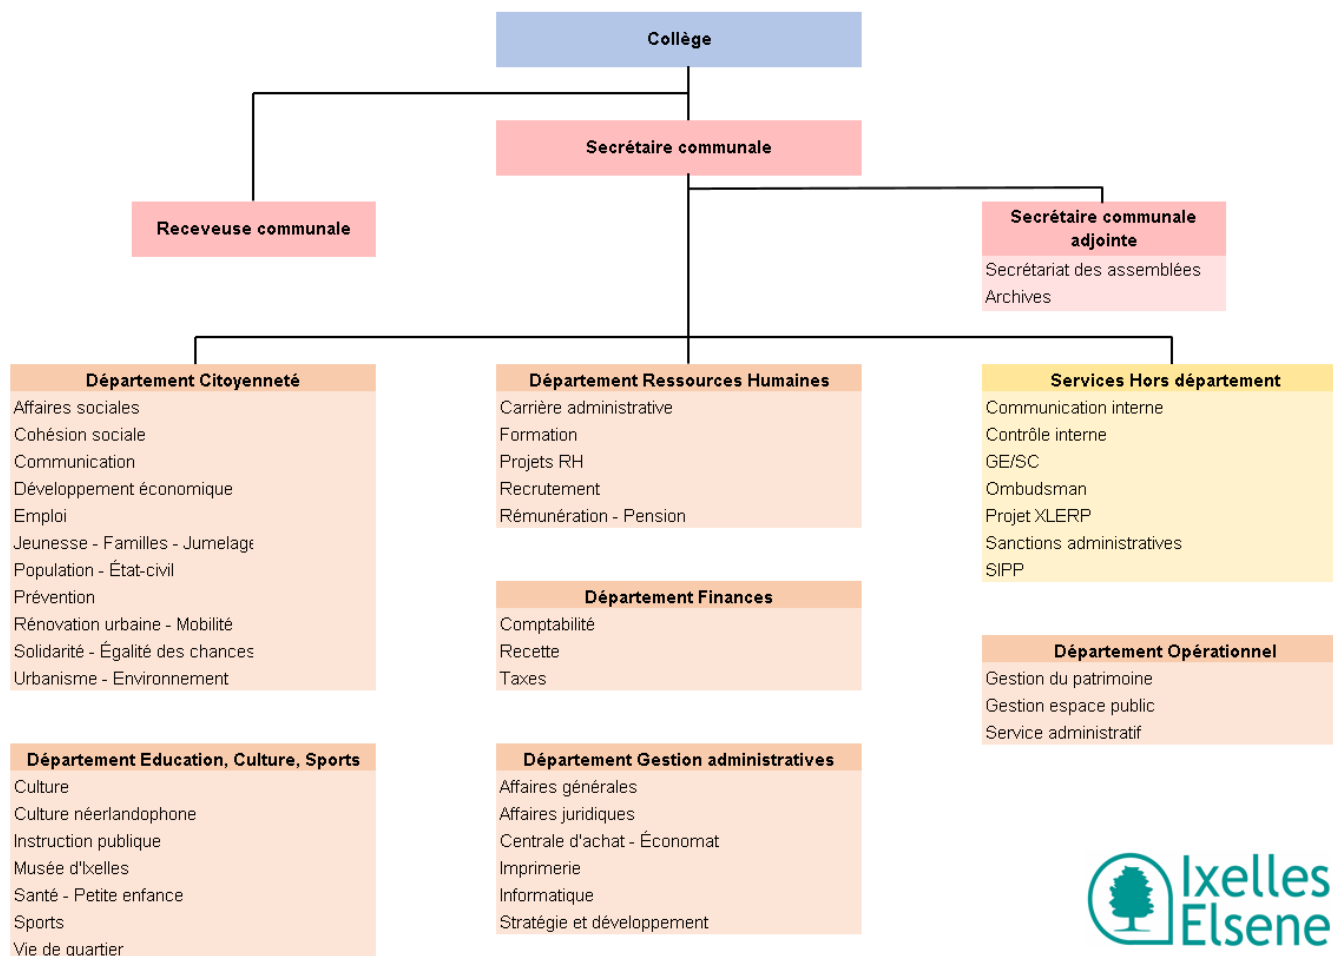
Collège

Secrétaire communale

Receveuse communale

Secrétaire communale adjointe
Secrétariat des assemblées
Archives

Département Citoyenneté
Affaires sociales
Cohésion sociale
Communication
Développement économique
Emploi
Jeunesse - Familles - Jumelage
Population - État-civil
Prévention
Rénovation urbaine - Mobilité
Solidarité - Égalité des chances
Urbanisme - Environnement

Département Ressources Humaines
Carrière administrative
Formation
Projets RH
Recrutement
Rémunération - Pension

Services Hors département
Communication interne
Contrôle interne
GE/SC
Ombudsman
Projet XLERP
Sanctions administratives
SIPP

Département Finances
Comptabilité
Recette
Taxes

Département Opérationnel
Gestion du patrimoine
Gestion espace public
Service administratif

Département Education, Culture, Sports
Culture
Culture néerlandophone
Instruction publique
Musée d'Ixelles
Santé - Petite enfance
Sports
Vie de quartier

Département Gestion administratives
Affaires générales
Affaires juridiques
Centrale d'achat - Économat
Imprimerie
Informatique
Stratégie et développement

Ixelles
Elsene